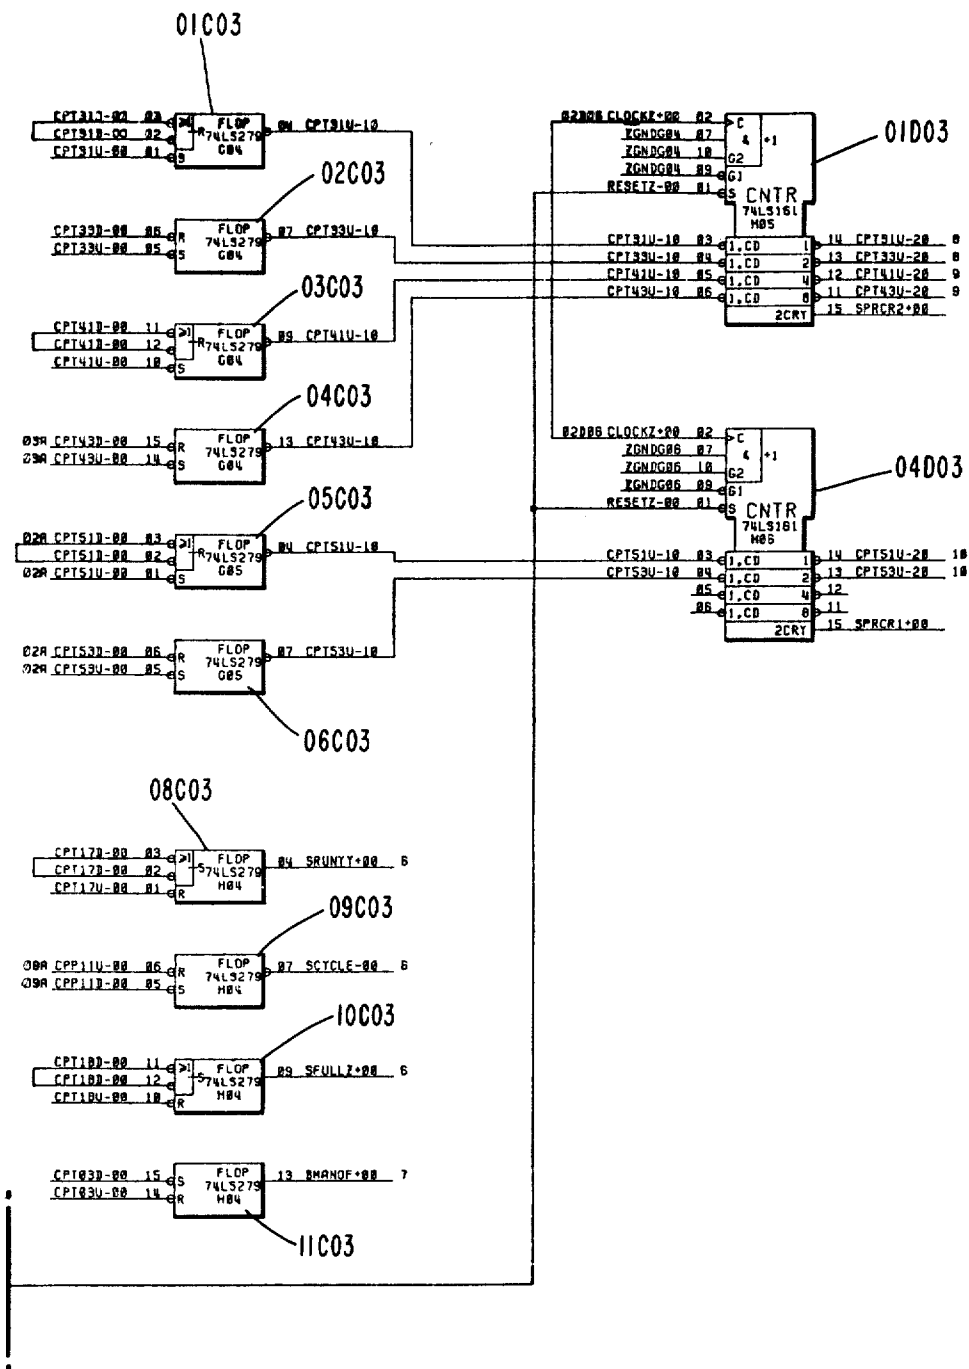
01C03

CPT31D-00 03
CPT91D-00 02
CPT91U-00 01
FLOP 74LS279 G04
R S
04 CPT91U-10

02C03

CPT33D-00 06
CPT33U-00 05
FLOP 74LS279 G04
R S
07 CPT33U-10

03C03

CPT41D-00 11
CPT41D-00 12
CPT41U-00 10
FLOP 74LS279 G04
R S
09 CPT41U-10

04C03

03A CPT43D-00 15
03A CPT43U-00 14
FLOP 74LS279 G04
R S
13 CPT43U-10

05C03

02A CPT51D-00 03
CPT51D-00 02
02A CPT51U-00 01
FLOP 74LS279 G05
R S
04 CPT51U-10

02A CPT53D-00 06
02A CPT53U-00 05
FLOP 74LS279 G05
R S
07 CPT53U-10

06C03

08C03

CPT17D-00 03
CPT17D-00 02
CPT17U-00 01
FLOP 74LS279 H04
S R
04 SRUNYY+00 6

09C03

08A CPP11U-00 06
09A CPP11D-00 05
FLOP 74LS279 H04
R S
07 SCYCLE-00 6

10C03

CPT18D-00 11
CPT18D-00 12
CPT18U-00 10
FLOP 74LS279 H04
S R
09 SFULLZ+00 6

CPT03D-00 15
CPT03U-00 14
FLOP 74LS279 H04
S R
13 BMANOF+00 7

11C03

01D03

02D06 CLOCKZ+00 02
ZGNDG04 07
ZGNDG04 10
ZGNDG04 09
RESETZ-00 01
C & +1 G2 G1 S
CNTR 74LS161 H05
CPT91U-10 03
CPT33U-10 04
CPT41U-10 05
CPT43U-10 06
1,CD 1,CD 1,CD 1,CD
1 2 4 8
2CRY
14 CPT91U-20 8
13 CPT33U-20 8
12 CPT41U-20 9
11 CPT43U-20 9
15 SPRCR2+00

04D03

02D06 CLOCKZ+00 02
ZGNDG06 07
ZGNDG06 10
ZGNDG06 09
RESETZ-00 01
C & +1 G2 G1 S
CNTR 74LS161 H06
CPT51U-10 03
CPT53U-10 04
05
06
1,CD 1,CD 1,CD 1,CD
1 2 4 8
2CRY
14 CPT51U-20 10
13 CPT53U-20 10
12
11
15 SPRCR1+00